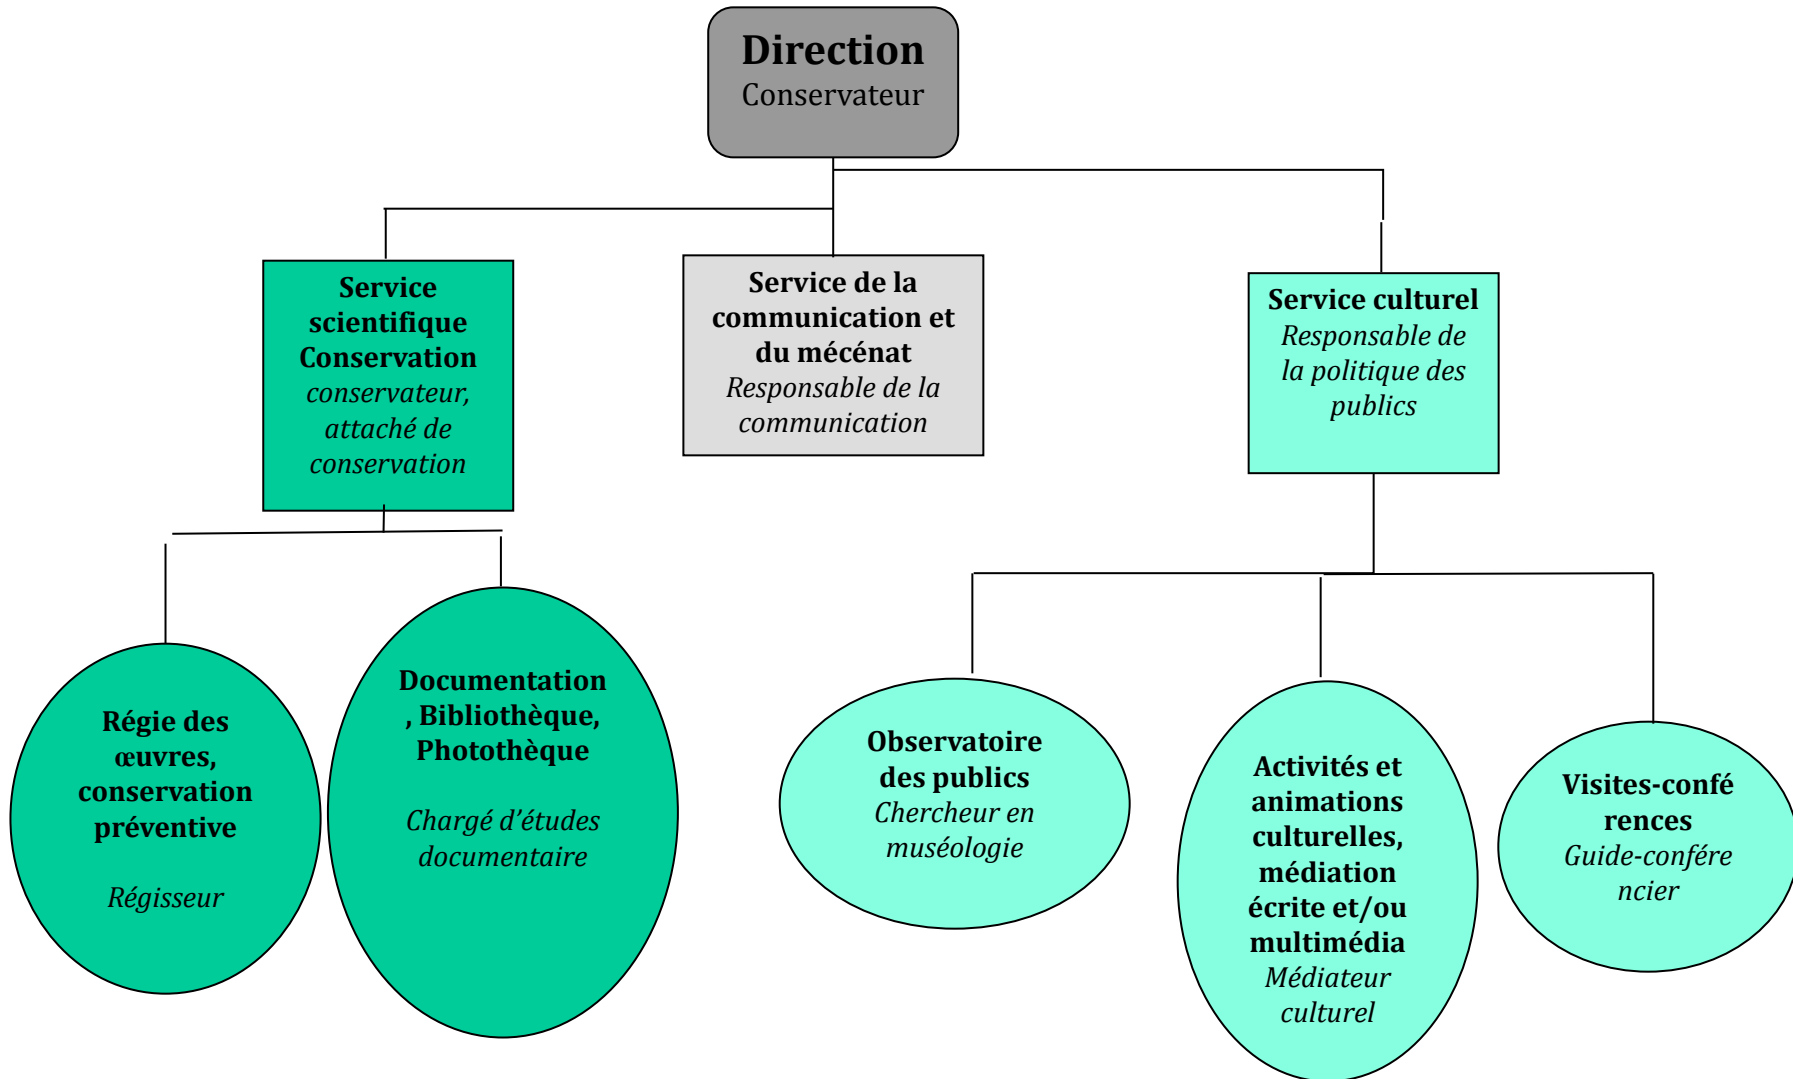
Direction
Conservateur

Service scientifique Conservation
conservateur, attaché de conservation

Service de la communication et du mécénat
Responsable de la communication

Service culturel
Responsable de la politique des publics

Régie des œuvres, conservation préventive
Régisseur

Documentation, Bibliothèque, Photothèque
Chargé d'études documentaire

Observatoire des publics
Chercheur en muséologie

Activités et animations culturelles, médiation écrite et/ou multimédia
Médiateur culturel

Visites-conférences
Guide-conférencier